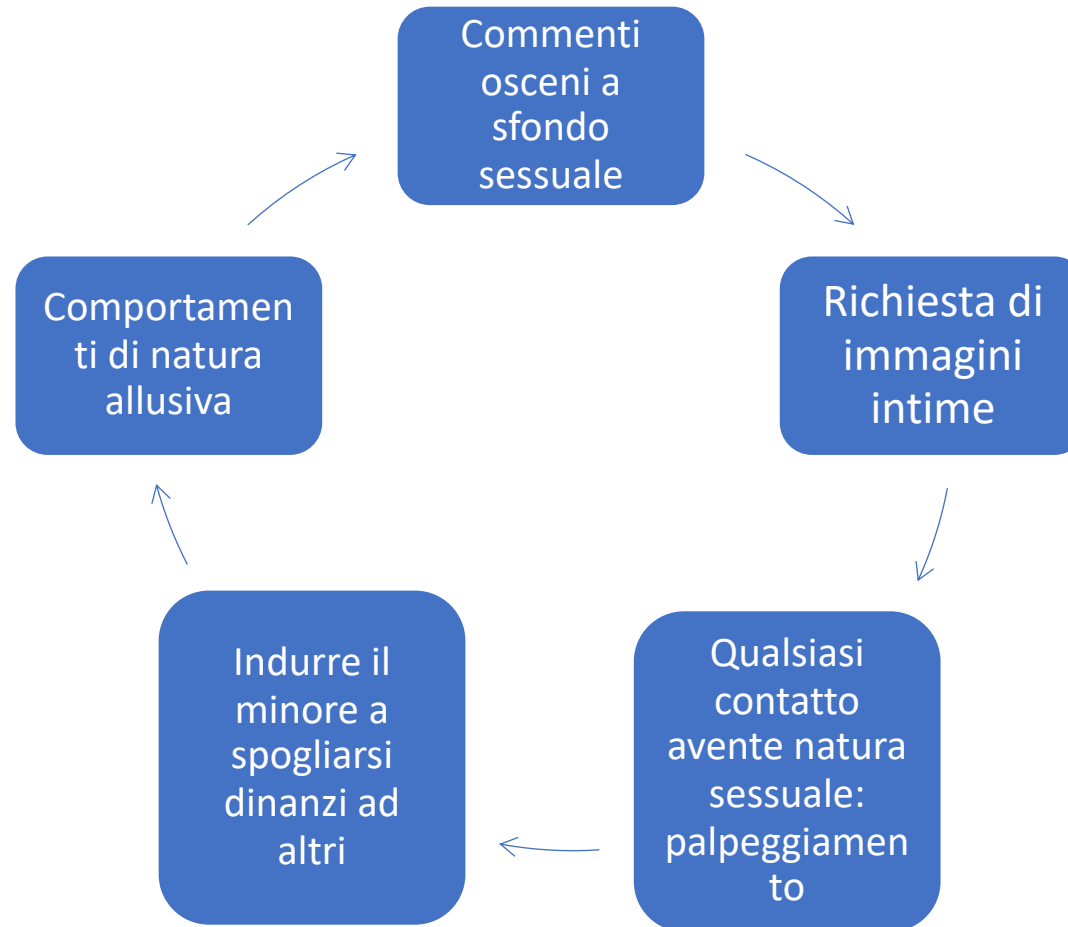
Commenti osceni a sfondo sessuale

Richiesta di immagini intime

Qualsiasi contatto avente natura sessuale: palpeggiamento

Indurre il minore a spogliarsi dinanzi ad altri

Comportamenti di natura allusiva